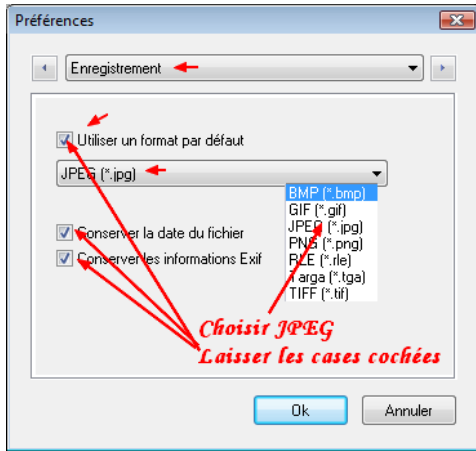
Préférences

Enregistrement

Utiliser un format par défaut

JPEG (*.jpg)

BMP (*.bmp)
GIF (*.gif)
JPEG (*.jpg)
PNG (*.png)
RLE (*.rle)
Targa (*.tga)
TIFF (*.tif)

Conserver la date du fichier

Conserver les informations Exif

Choisir JPEG
Laisser les cases cochées

Ok

Annuler